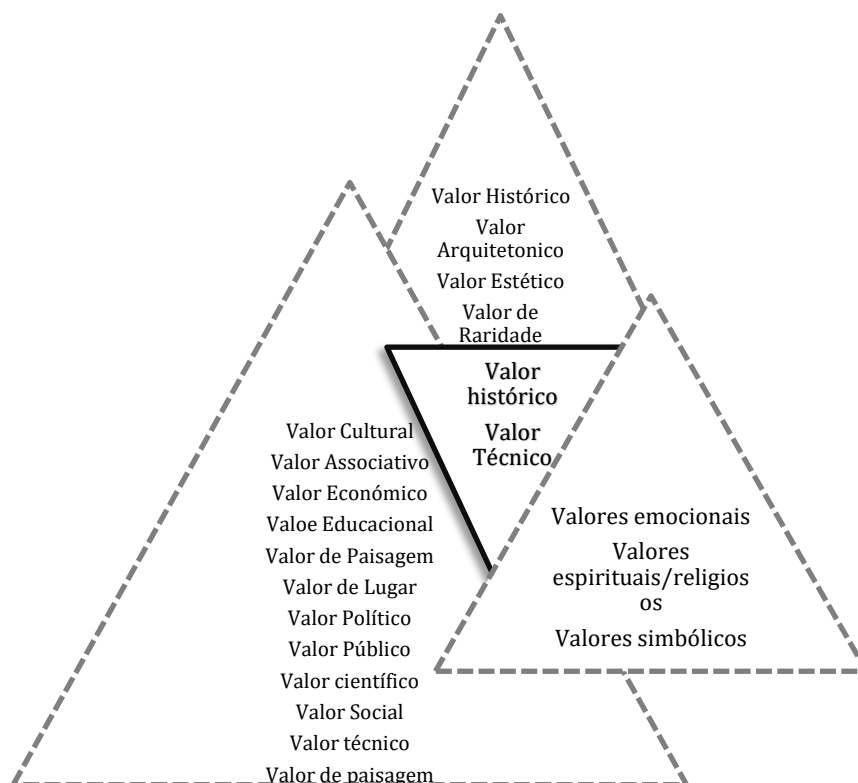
Valor Histórico
Valor Arquitetonico
Valor Estético
Valor de Raridade

Valor histórico
Valor Técnico

Valor Cultural
Valor Associativo
Valor Económico
Valoe Educacional
Valor de Paisagem
Valor de Lugar
Valor Político
Valor Público
Valor científico
Valor Social
Valor técnico
Valor de paisagem

Valores emocionais
Valores espirituais/religios os
Valores simbólicos